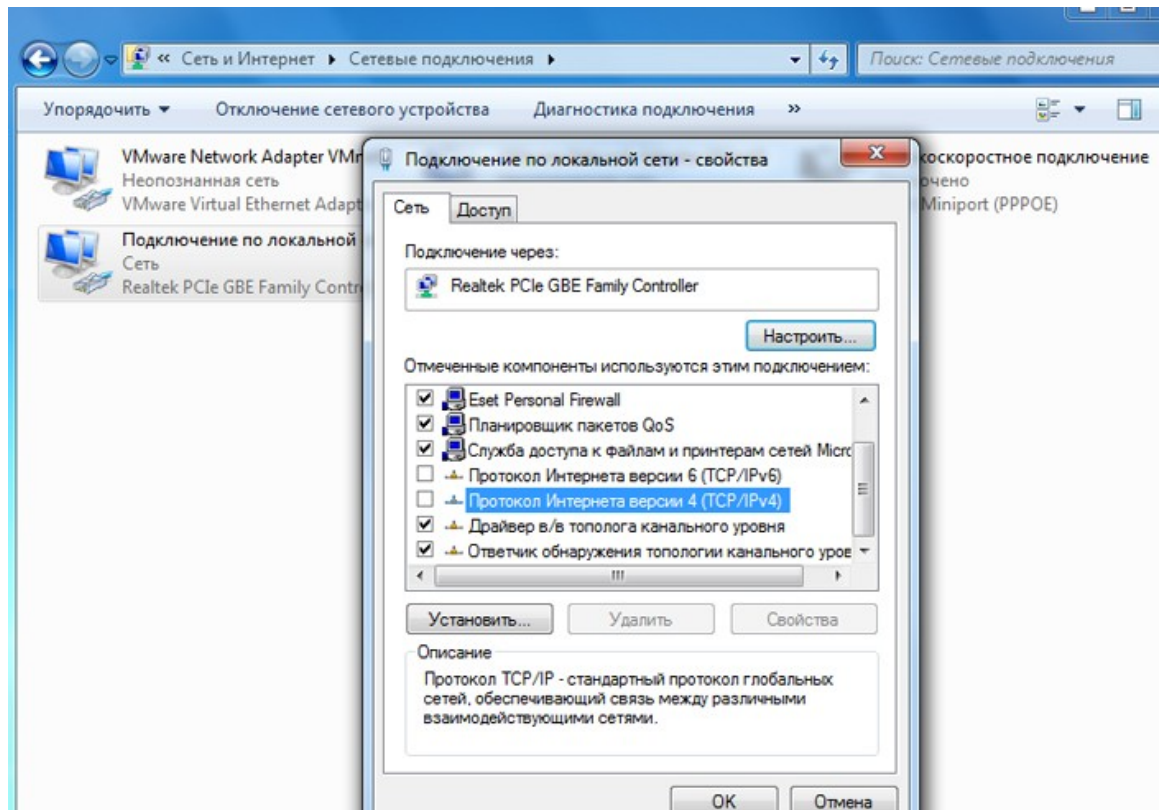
« Сеть и Интернет ▸ Сетевые подключения ▸

Поиск: Сетевые подключения

Упорядочить ▾ Отключение сетевого устройства Диагностика подключения »

VMware Network Adapter VMr
Неопознанная сеть
VMware Virtual Ethernet Adapt

Подключение по локальной
Сеть
Realtek PCIe GBE Family Contr

скоростное подключение
чено
Miniport (PPPOE)

Подключение по локальной сети - свойства

Сеть Доступ

Подключение через:

Realtek PCIe GBE Family Controller

Настроить...

Отмеченные компоненты используются этим подключением:

Eset Personal Firewall
Планировщик пакетов QoS
Служба доступа к файлам и принтерам сетей Micro
Протокол Интернета версии 6 (TCP/IPv6)
Протокол Интернета версии 4 (TCP/IPv4)
Драйвер в/в тополога канального уровня
Ответчик обнаружения топологии канального уров

Установить... Удалить Свойства

Описание
Протокол TCP/IP - стандартный протокол глобальных сетей, обеспечивающий связь между различными взаимодействующими сетями.

OK Отмена